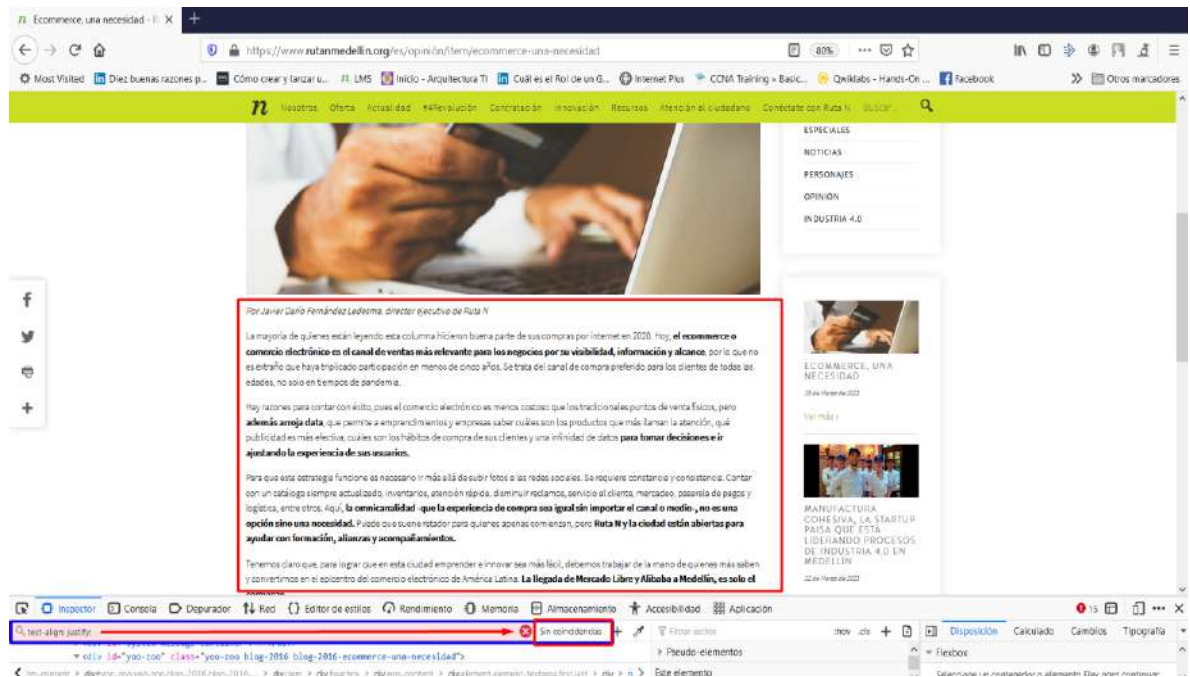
Ecommerce, una necesidad - R ×

https://www.rutanmedellin.org/es/opinion/item/ecommerce-una-necesidad

80%

Most Visited | Diez buenas razones p... | Cómo crear y lanzar u... | LMS | Inicio - Arquitectura TI | Cuál es el Rol de un G... | Internet Plus | CCNA Training » Basic... | Qwiklabs - Hands-On ... | Facebook | Otros marcadores

n Nosotros Oferta Actualidad #4Revolución Contratación Innovación Recursos Atención al ciudadano Conéctate con Ruta N Buscar...

ESPECIALES
NOTICIAS
PERSONAJES
OPINIÓN
INDUSTRIA 4.0

Por Javier Darío Fernández Ledesma, director ejecutivo de Ruta N

La mayoría de quienes están leyendo esta columna hicieron buena parte de sus compras por internet en 2020. Hoy, el ecommerce o comercio electrónico es el canal de ventas más relevante para los negocios por su visibilidad, información y alcance, por lo que no es extraño que haya triplicado participación en menos de cinco años. Se trata del canal de compra preferido para los clientes de todas las edades, no solo en tiempos de pandemia.

Hay razones para contar con éxito, pues el comercio electrónico es menos costoso que los tradicionales puntos de venta físicos, pero además arroja data, que permite a emprendimientos y empresas saber cuáles son los productos que más llaman la atención, qué publicidad es más efectiva, cuáles son los hábitos de compra de sus clientes y una infinidad de datos para tomar decisiones e ir ajustando la experiencia de sus usuarios.

Para que esta estrategia funcione es necesario ir más allá de subir fotos a las redes sociales. Se requiere constancia y consistencia. Contar con un catálogo siempre actualizado, inventarios, atención rápida, disminuir reclamos, servicio al cliente, mercadeo, pasarela de pagos y logística, entre otros. Aquí, la omnicanalidad -que la experiencia de compra sea igual sin importar el canal o medio-, no es una opción sino una necesidad. Puede que suene retador para quienes apenas comienzan, pero Ruta N y la ciudad están abiertas para ayudar con formación, alianzas y acompañamientos.

Tenemos claro que, para lograr que en esta ciudad emprender e innovar sea más fácil, debemos trabajar de la mano de quienes más saben y convertirnos en el epicentro del comercio electrónico de América Latina. La llegada de Mercado Libre y Alibaba a Medellín, es solo el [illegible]

ECOMMERCE, UNA NECESIDAD
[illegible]
Ver más ›

MANUFACTURA COHESIVA, LA STARTUP PAISA QUE ESTÁ LIDERANDO PROCESOS DE INDUSTRIA 4.0 EN MEDELLÍN
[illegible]

Inspector | Consola | Depurador | Red | Editor de estilos | Rendimiento | Memoria | Almacenamiento | Accesibilidad | Aplicación | 15

text-align: justify; | Sin coincidencias | Filtrar estilos | :hov .cls | Disposición | Calculado | Cambios | Tipografía

<div id="yoo-zoo" class="yoo-zoo blog-2016 blog-2016-ecommerce-una-necesidad">

Pseudo-elementos | Flexbox

Este elemento

Seleccione un contenedor o elemento Flex para continuar